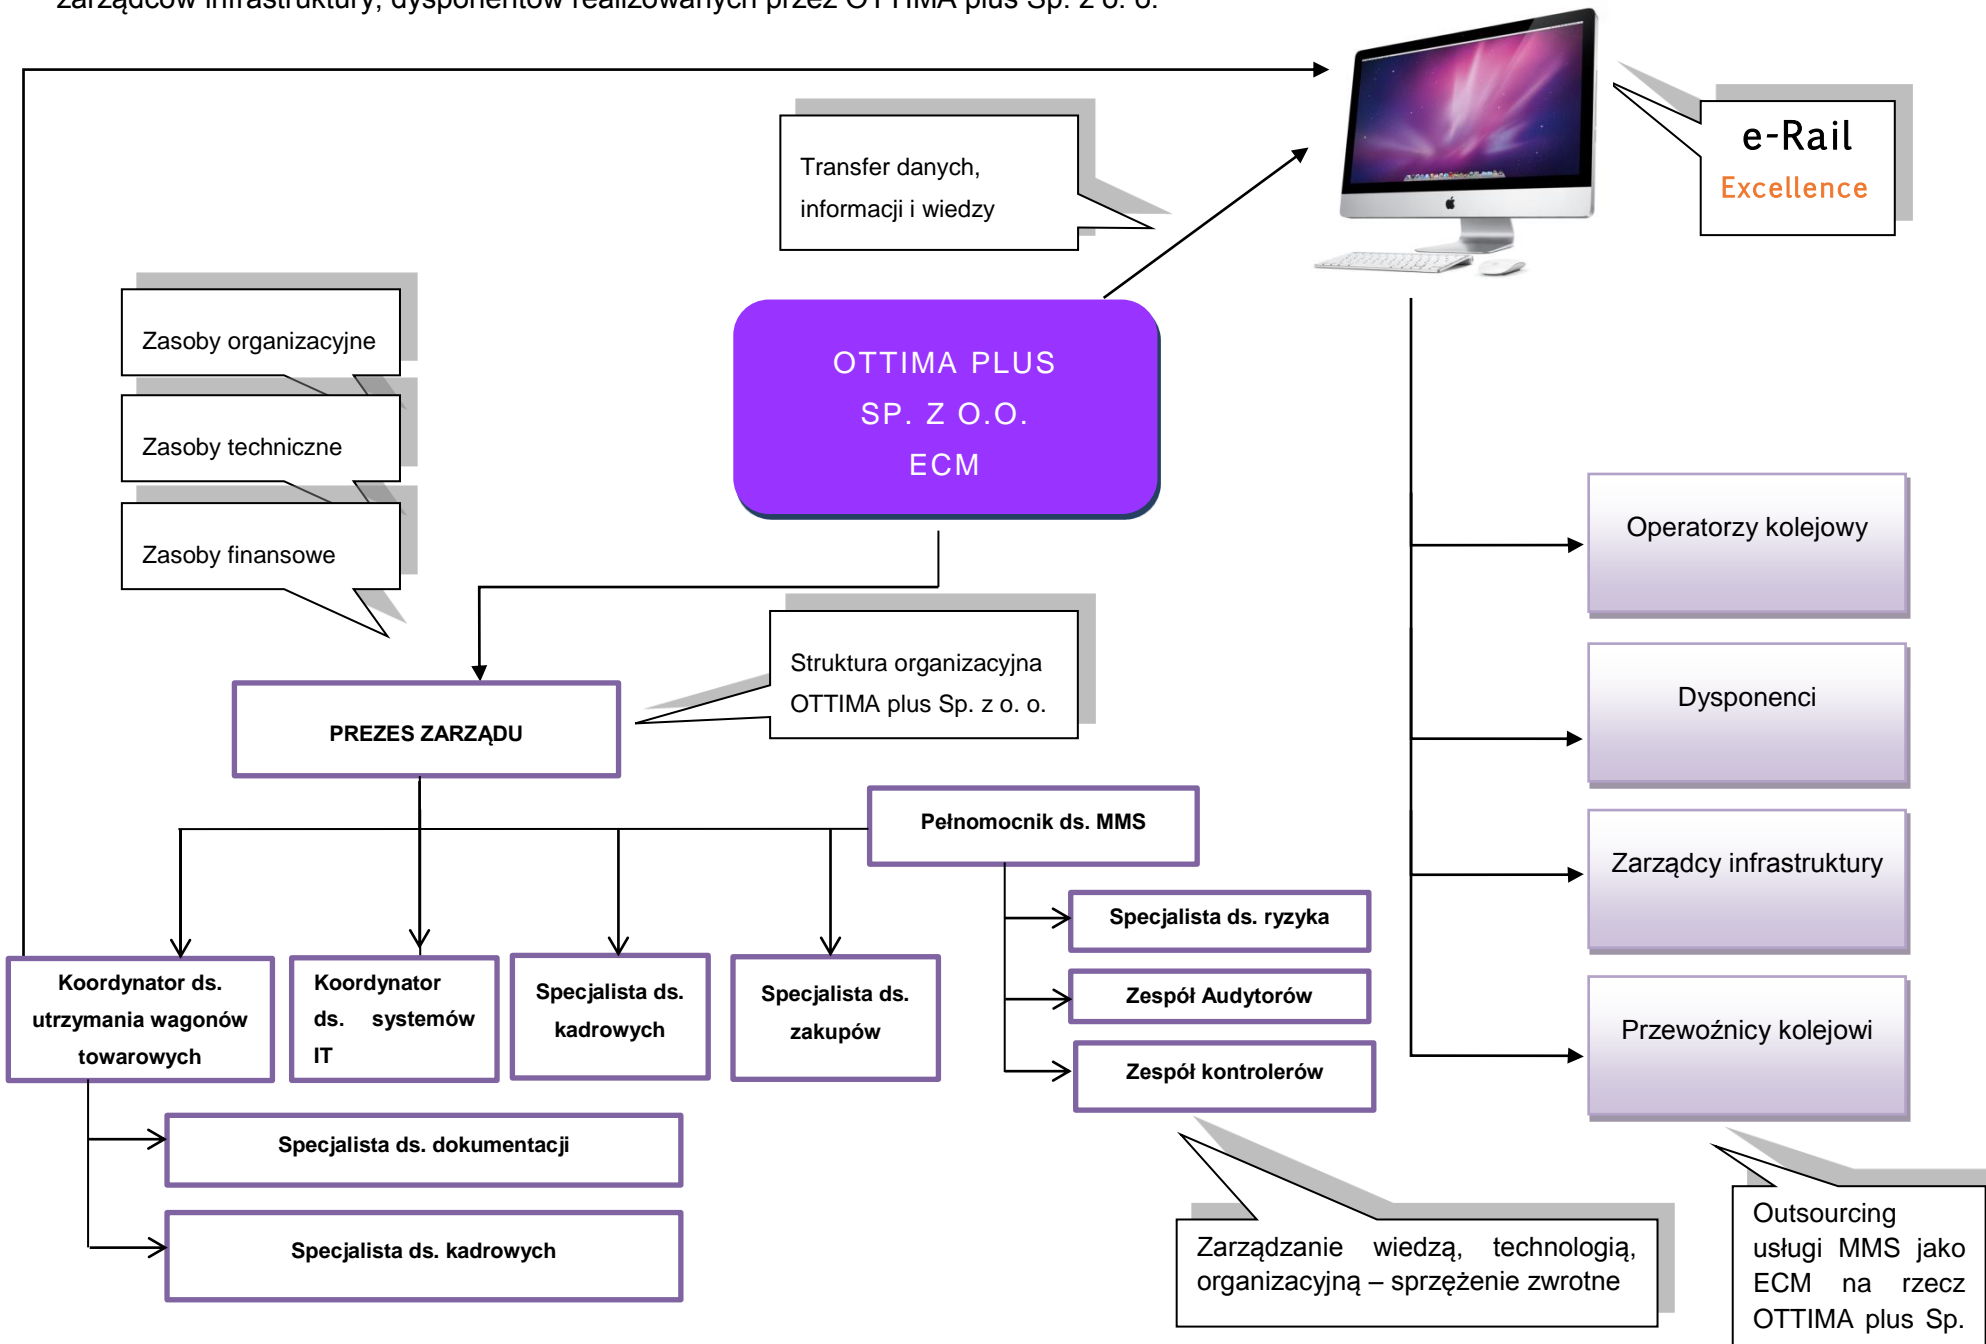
zarządców infrastruktury, dysponentów realizowanych przez OTTIMA plus Sp. z o. o.

Transfer danych, informacji i wiedzy

e-Rail
Excellence

Zasoby organizacyjne

Zasoby techniczne

Zasoby finansowe

OTTIMA PLUS
SP. Z O.O.
ECM

Operatorzy kolejowy

Dysponenci

Zarządcy infrastruktury

Przewoźnicy kolejowi

Struktura organizacyjna OTTIMA plus Sp. z o. o.

PREZES ZARZĄDU

Pełnomocnik ds. MMS

Specjalista ds. ryzyka

Zespół Audytorów

Zespół kontrolerów

Koordynator ds. utrzymania wagonów towarowych

Koordynator ds. systemów IT

Specjalista ds. kadrowych

Specjalista ds. zakupów

Specjalista ds. dokumentacji

Specjalista ds. kadrowych

Zarządzanie wiedzą, technologią, organizacyjną – sprzężenie zwrotne

Outsourcing usługi MMS jako ECM na rzecz OTTIMA plus Sp.